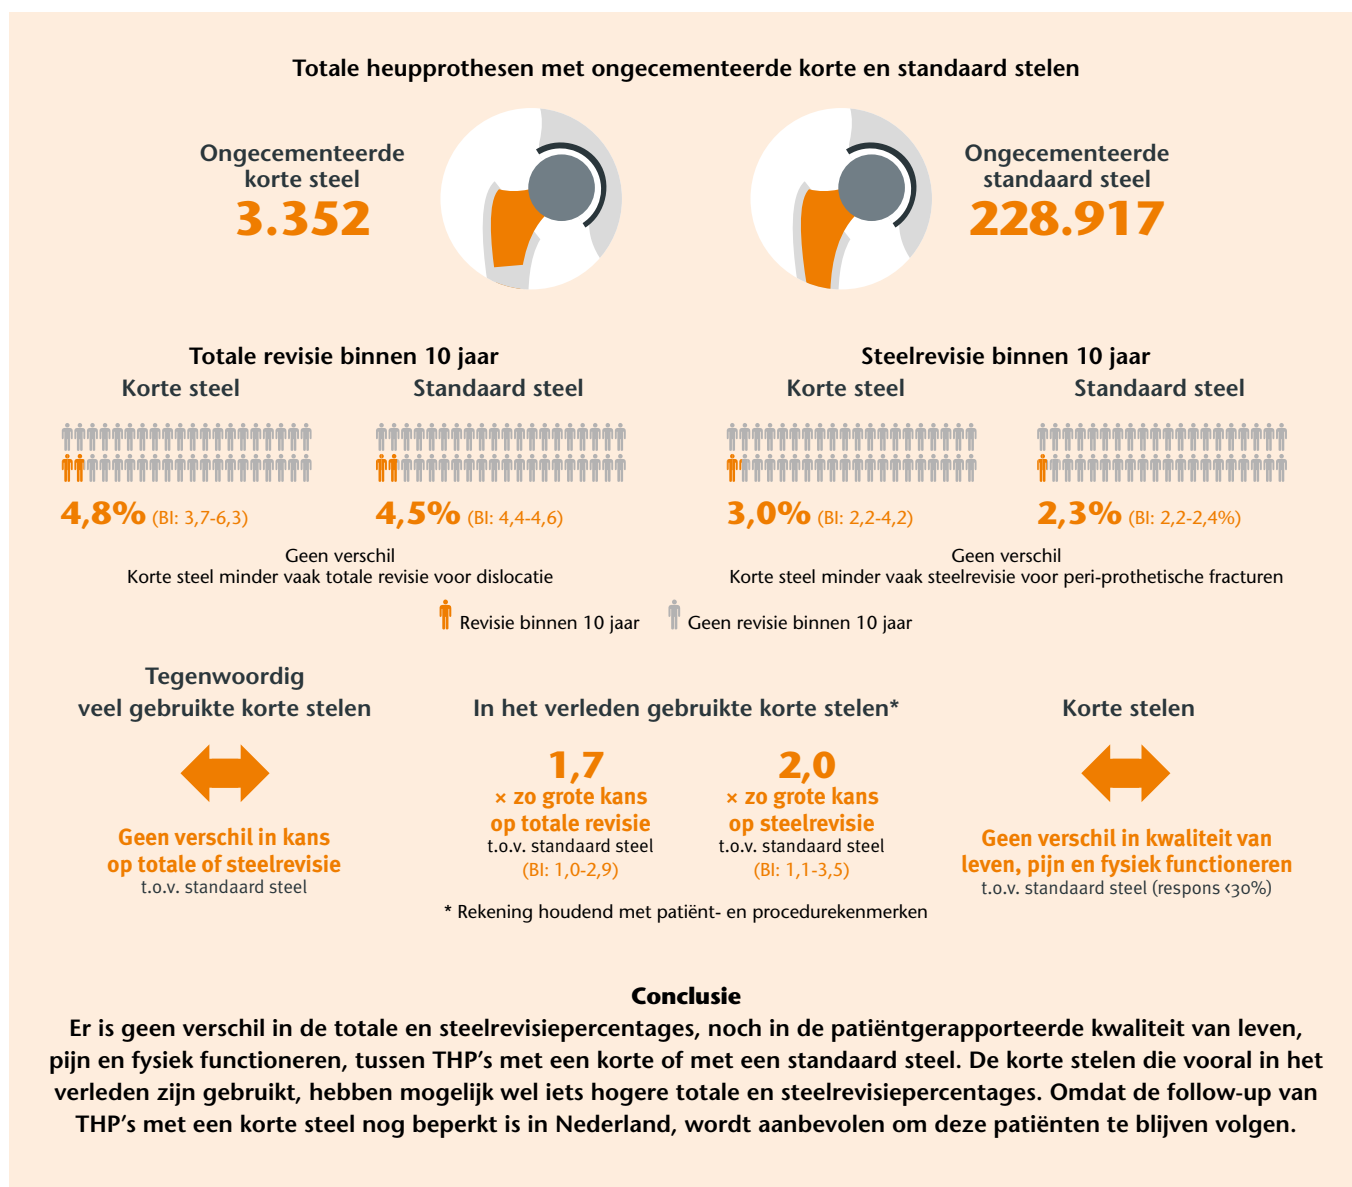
Totale heupprothesen met ongecementeerde korte en standaard stelen

Ongecementeerde korte steel
3.352

Ongecementeerde standaard steel
228.917

Totale revisie binnen 10 jaar

Korte steel
4,8% (BI: 3,7-6,3)

Standaard steel
4,5% (BI: 4,4-4,6)

Geen verschil
Korte steel minder vaak totale revisie voor dislocatie

Steelrevisie binnen 10 jaar

Korte steel
3,0% (BI: 2,2-4,2)

Standaard steel
2,3% (BI: 2,2-2,4%)

Geen verschil
Korte steel minder vaak steelrevisie voor peri-prothetische fracturen

Revisie binnen 10 jaar   Geen revisie binnen 10 jaar

Tegenwoordig veel gebruikte korte stelen

Geen verschil in kans op totale of steelrevisie
t.o.v. standaard steel

In het verleden gebruikte korte stelen*

1,7
× zo grote kans op totale revisie
t.o.v. standaard steel
(BI: 1,0-2,9)

2,0
× zo grote kans op steelrevisie
t.o.v. standaard steel
(BI: 1,1-3,5)

* Rekening houdend met patiënt- en procedurekenmerken

Korte stelen

Geen verschil in kwaliteit van leven, pijn en fysiek functioneren
t.o.v. standaard steel (respons <30%)

Conclusie
Er is geen verschil in de totale en steelrevisiepercentages, noch in de patiëntgerapporteerde kwaliteit van leven, pijn en fysiek functioneren, tussen THP's met een korte of met een standaard steel. De korte stelen die vooral in het verleden zijn gebruikt, hebben mogelijk wel iets hogere totale en steelrevisiepercentages. Omdat de follow-up van THP's met een korte steel nog beperkt is in Nederland, wordt aanbevolen om deze patiënten te blijven volgen.